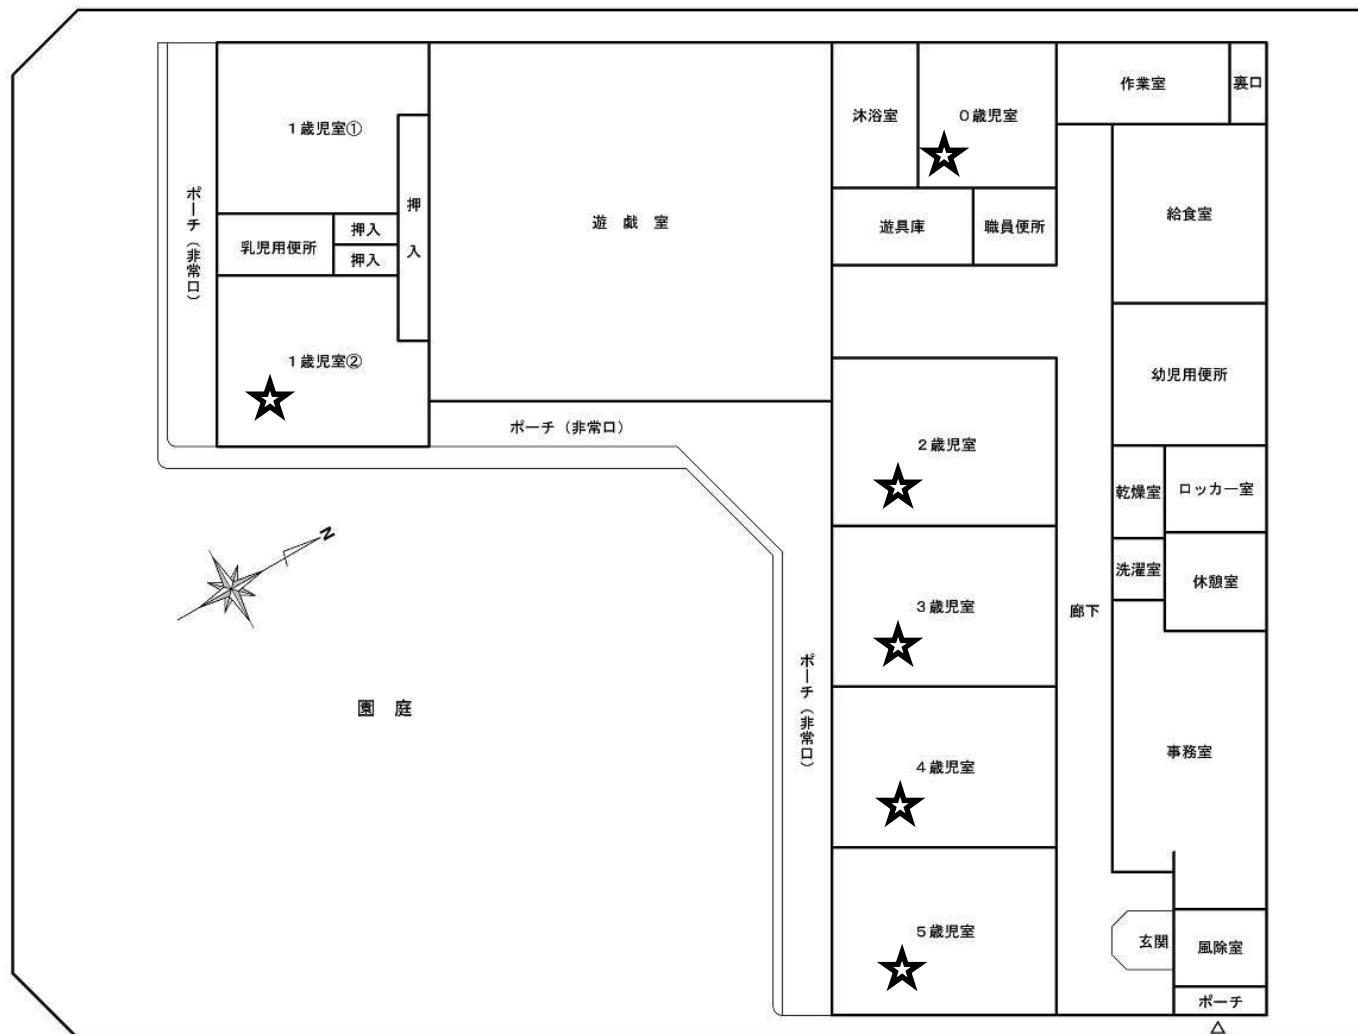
1歳児室①

ポーチ（非常口）

乳児用便所

押入

押入

押入

1歳児室②

遊　戯　室

ポーチ（非常口）

沐浴室

0歳児室

作業室

裏口

遊具庫

職員便所

給食室

幼児用便所

2歳児室

乾燥室

ロッカー室

洗濯室

休憩室

3歳児室

廊下

N

園　庭

ポーチ（非常口）

4歳児室

事務室

5歳児室

玄関

風除室

ポーチ